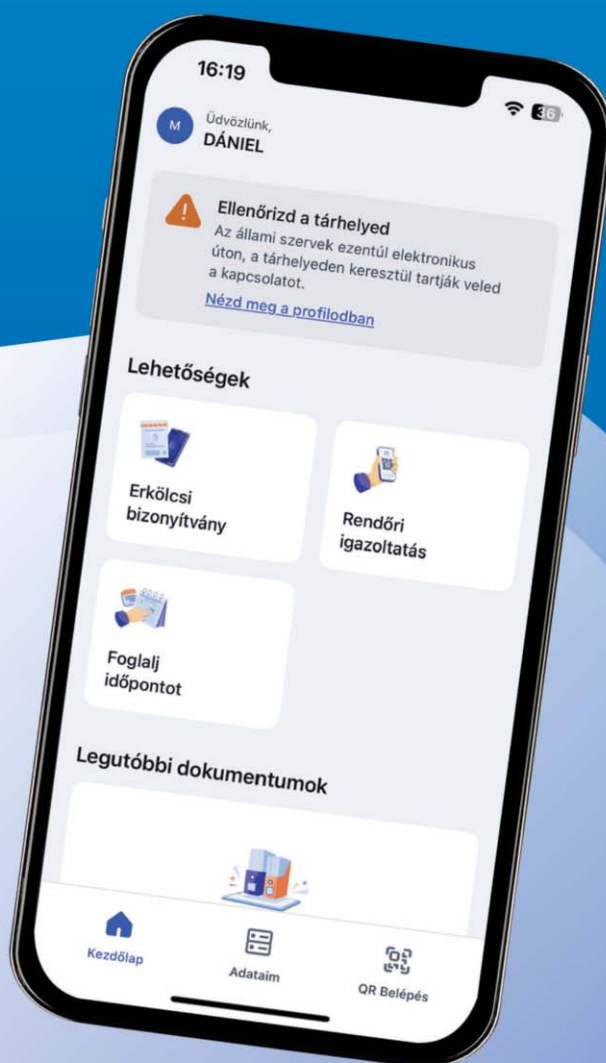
16:19

36

M Üdvözlünk,
DÁNIEL

Ellenőrizd a tárhelyed
Az állami szervek ezentúl elektronikus úton, a tárhelyeden keresztül tartják veled a kapcsolatot.
Nézd meg a profilodban

Lehetőségek

Erkölcsi bizonyítvány

Rendőri igazoltatás

Foglalj időpontot

Legutóbbi dokumentumok

Kezdőlap

Adataim

QR Belépés